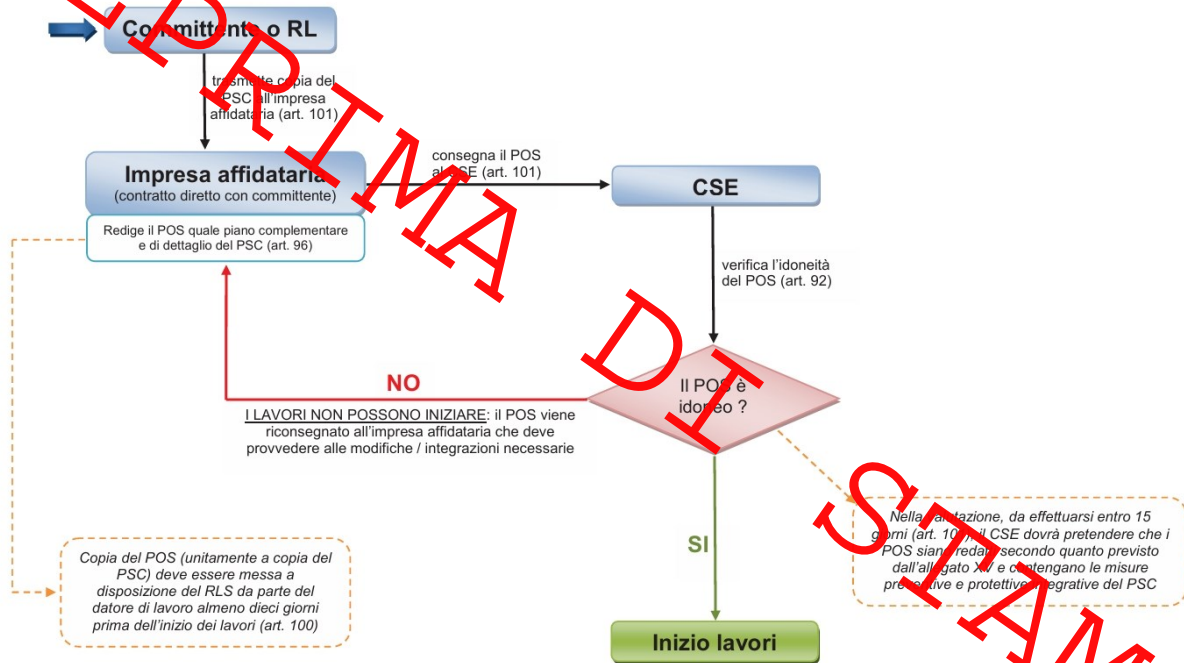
Co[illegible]mittente o RL

tra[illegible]mette copia del PSC all'impresa affidataria (art. 101)

Impresa affidataria
(contratto diretto con committente)

Redige il POS quale piano complementare e di dettaglio del PSC (art. 96)

consegna il POS al CSE (art. 101)

CSE

verifica l'idoneità del POS (art. 92)

NO

Il POS è idoneo ?

I LAVORI NON POSSONO INIZIARE: il POS viene riconsegnato all'impresa affidataria che deve provvedere alle modifiche / integrazioni necessarie

SI

Copia del POS (unitamente a copia del PSC) deve essere messa a disposizione del RLS da parte del datore di lavoro almeno dieci giorni prima dell'inizio dei lavori (art. 100)

Nella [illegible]tazione, da effettuarsi entro 15 giorni (art. 10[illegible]), il CSE dovrà pretendere che i POS siano redat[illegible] secondo quanto previsto dall'allegato X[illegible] e contengano le misure pre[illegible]tive e protettive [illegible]tegrative del PSC

Inizio lavori

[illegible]RIMA DI STAM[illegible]